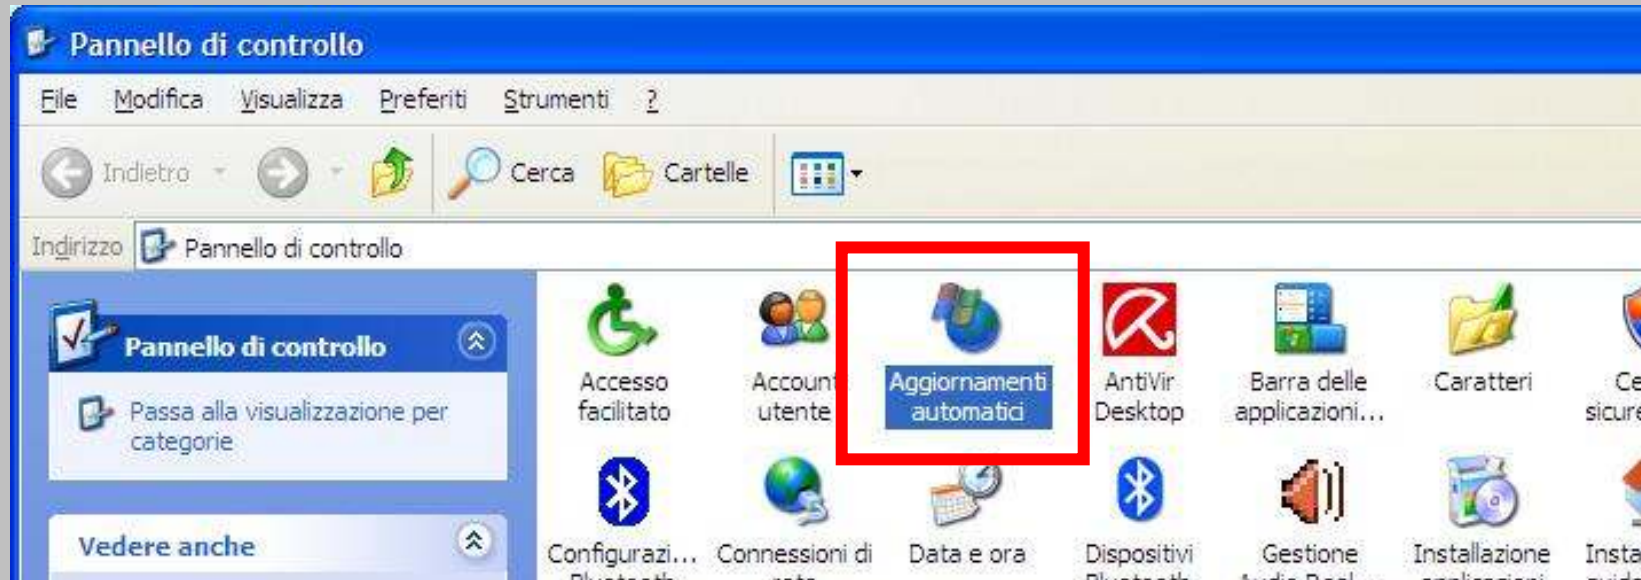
Pannello di controllo

File Modifica Visualizza Preferiti Strumenti ?

Indietro Cerca Cartelle

Indirizzo Pannello di controllo

Pannello di controllo

Passa alla visualizzazione per categorie

Vedere anche

Accesso facilitato

Account utente

Aggiornamenti automatici

AntiVir Desktop

Barra delle applicazioni...

Caratteri

Ce sicure

Configurazi... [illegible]

Connessioni di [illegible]

Data e ora

Dispositivi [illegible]

Gestione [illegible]

Installazione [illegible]

Insta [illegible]